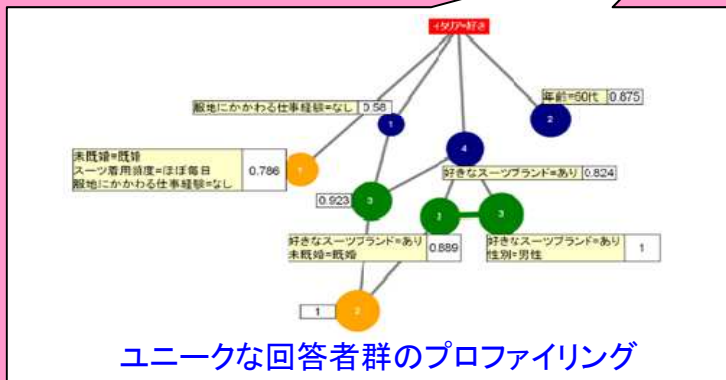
イタリア=好き

服地にかかわる仕事経験=なし 0.58

年齢=60代 0.875

1

2

4

未既婚=既婚
スーツ着用頻度=ほぼ毎日
服地にかかわる仕事経験=なし 0.786

1

好きなスーツブランド=あり 0.824

0.923

3

3

3

好きなスーツブランド=あり
未既婚=既婚 0.889

好きなスーツブランド=あり
性別=男性 1

1

2

ユニークな回答者群のプロファイリング